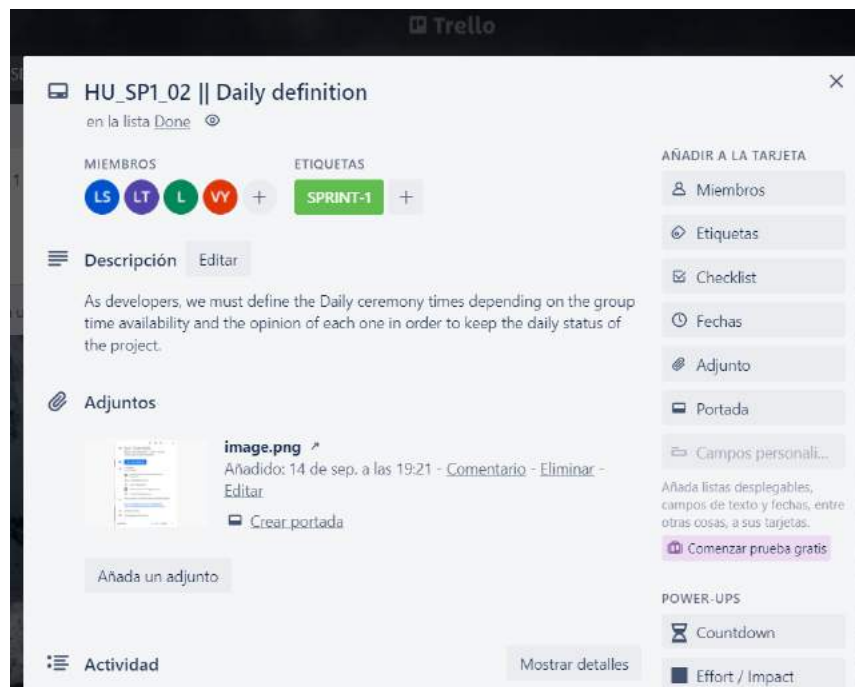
Trello

HU_SP1_02 || Daily definition
en la lista Done

MIEMBROS
LS LT L VY +

ETIQUETAS
SPRINT-1 +

Descripción Editar

As developers, we must define the Daily ceremony times depending on the group time availability and the opinion of each one in order to keep the daily status of the project.

Adjuntos

image.png
Añadido: 14 de sep. a las 19:21 - Comentario - Eliminar - Editar
Crear portada

Añada un adjunto

Actividad Mostrar detalles

AÑADIR A LA TARJETA
Miembros
Etiquetas
Checklist
Fechas
Adjunto
Portada
Campos personali...
Añada listas desplegables, campos de texto y fechas, entre otras cosas, a sus tarjetas.
Comenzar prueba gratis

POWER-UPS
Countdown
Effort / Impact

×